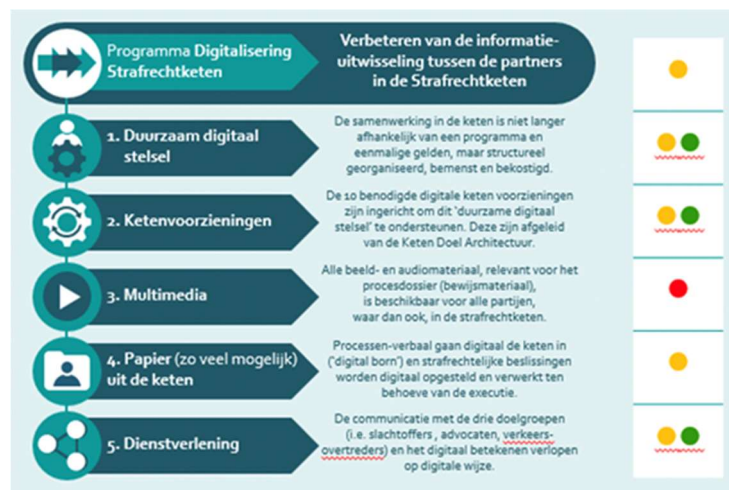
Programma Digitalisering Strafrechtketen

Verbeteren van de informatie-uitwisseling tussen de partners in de Strafrechtketen

1. Duurzaam digitaal stelsel

De samenwerking in de keten is niet langer afhankelijk van een programma en eenmalige gelden, maar structureel georganiseerd, bemenst en bekostigd.

2. Ketenvoorzieningen

De 10 benodigde digitale keten voorzieningen zijn ingericht om dit 'duurzame digitaal stelsel' te ondersteunen. Deze zijn afgeleid van de Keten Doel Architectuur.

3. Multimedia

Alle beeld- en audiomateriaal, relevant voor het procesdossier (bewijsmateriaal), is beschikbaar voor alle partijen, waar dan ook, in de strafrechtketen.

4. Papier (zo veel mogelijk) uit de keten

Processen-verbaal gaan digitaal de keten in ('digital born') en strafrechtelijke beslissingen worden digitaal opgesteld en verwerkt ten behoeve van de executie.

5. Dienstverlening

De communicatie met de drie doelgroepen (i.e. slachtoffers , advocaten, verkeersovertreders) en het digitaal betekenen verlopen op digitale wijze.